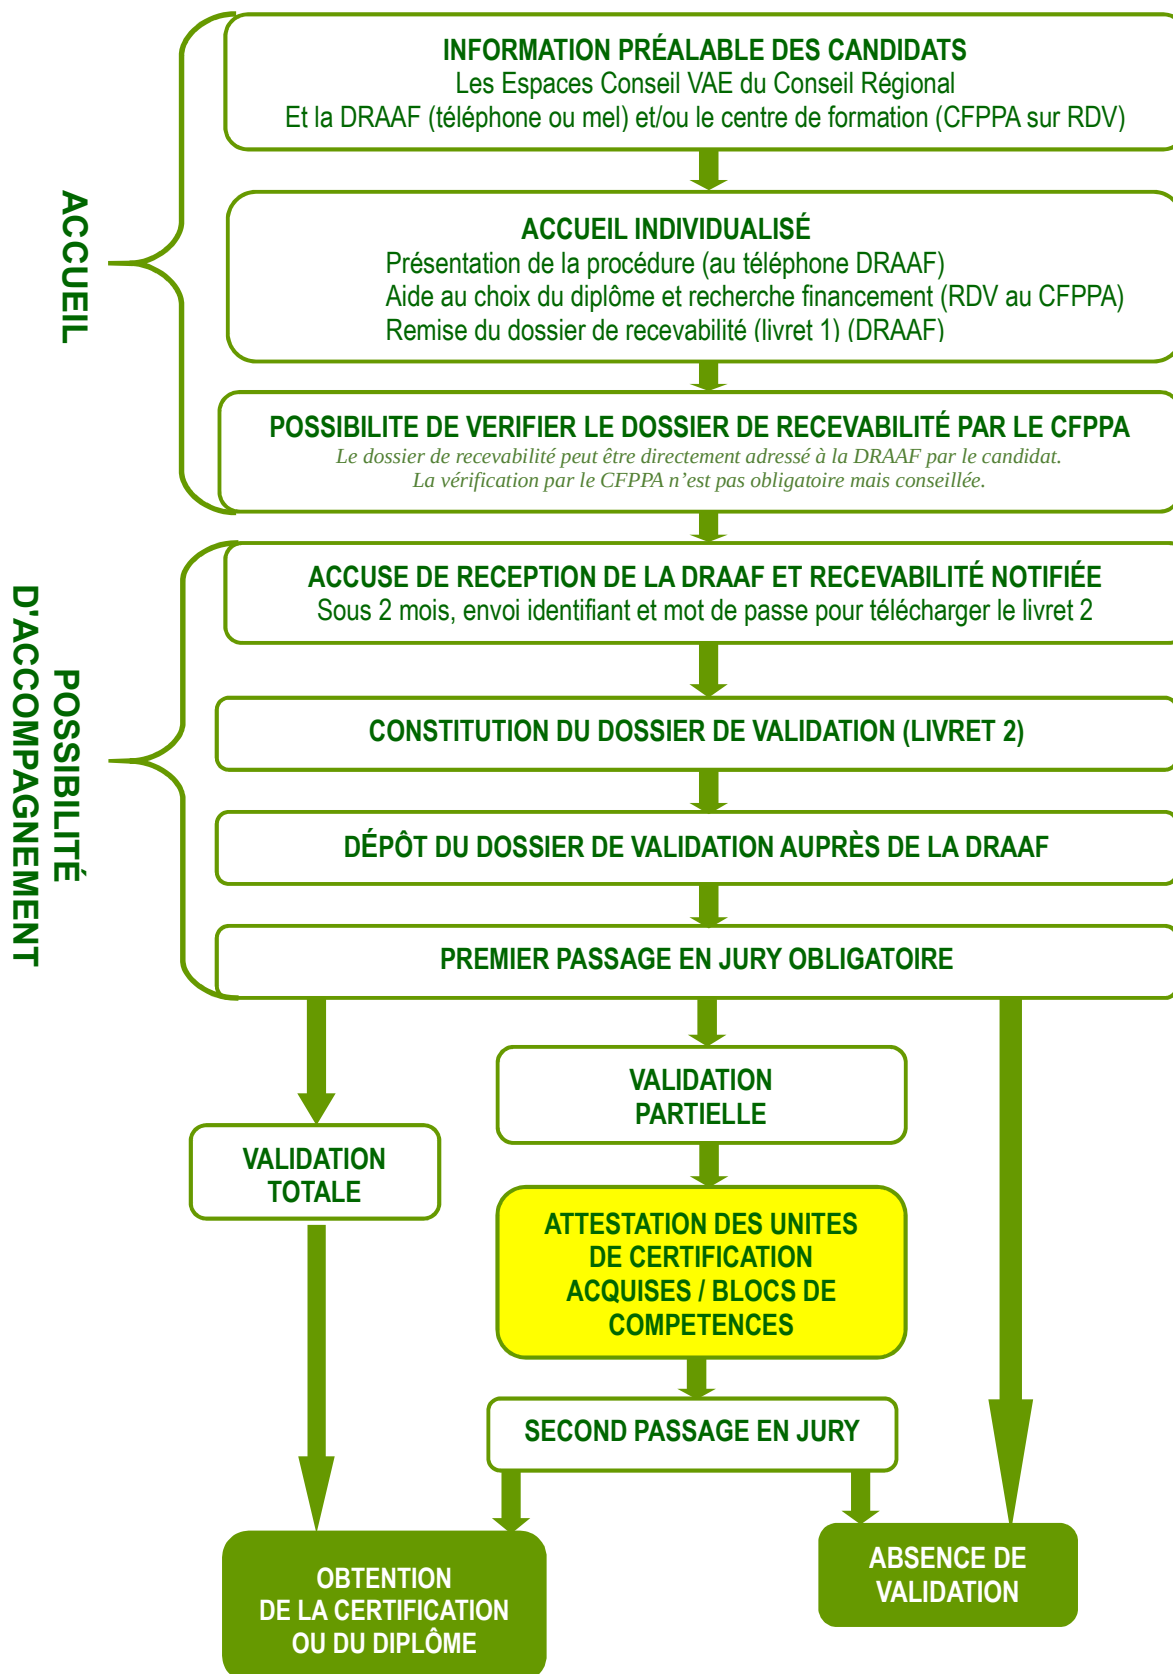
ACCUEIL

INFORMATION PRÉALABLE DES CANDIDATS
Les Espaces Conseil VAE du Conseil Régional
Et la DRAAF (téléphone ou mel) et/ou le centre de formation (CFPPA sur RDV)

ACCUEIL INDIVIDUALISÉ
Présentation de la procédure (au téléphone DRAAF)
Aide au choix du diplôme et recherche financement (RDV au CFPPA)
Remise du dossier de recevabilité (livret 1) (DRAAF)

POSSIBILITE DE VERIFIER LE DOSSIER DE RECEVABILITÉ PAR LE CFPPA
Le dossier de recevabilité peut être directement adressé à la DRAAF par le candidat.
La vérification par le CFPPA n'est pas obligatoire mais conseillée.

POSSIBILITÉ D'ACCOMPAGNEMENT

ACCUSE DE RECEPTION DE LA DRAAF ET RECEVABILITÉ NOTIFIÉE
Sous 2 mois, envoi identifiant et mot de passe pour télécharger le livret 2

CONSTITUTION DU DOSSIER DE VALIDATION (LIVRET 2)

DÉPÔT DU DOSSIER DE VALIDATION AUPRÈS DE LA DRAAF

PREMIER PASSAGE EN JURY OBLIGATOIRE

VALIDATION PARTIELLE

VALIDATION TOTALE

ATTESTATION DES UNITES DE CERTIFICATION ACQUISES / BLOCS DE COMPETENCES

SECOND PASSAGE EN JURY

OBTENTION DE LA CERTIFICATION OU DU DIPLÔME

ABSENCE DE VALIDATION